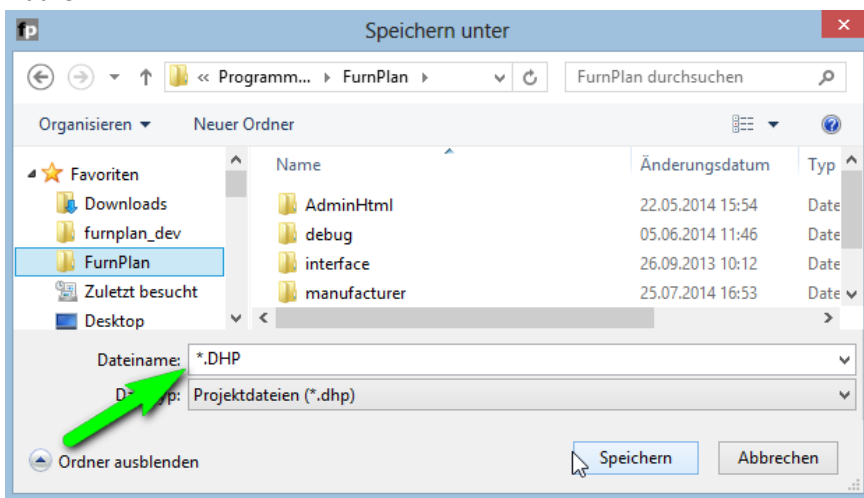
fp

Speichern unter

« Programm... ▸ FurnPlan ▸

FurnPlan durchsuchen

Organisieren ▾

Neuer Ordner

Favoriten

Downloads

furnplan_dev

FurnPlan

Zuletzt besucht

Desktop

| Name | Änderungsdatum | Typ |
|---|---|---|
| AdminHtml | 22.05.2014 15:54 | Date |
| debug | 05.06.2014 11:46 | Date |
| interface | 26.09.2013 10:12 | Date |
| manufacturer | 25.07.2014 16:53 | Date |

Dateiname: *.DHP

D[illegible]yp: Projektdateien (*.dhp)

Ordner ausblenden

Speichern

Abbrechen